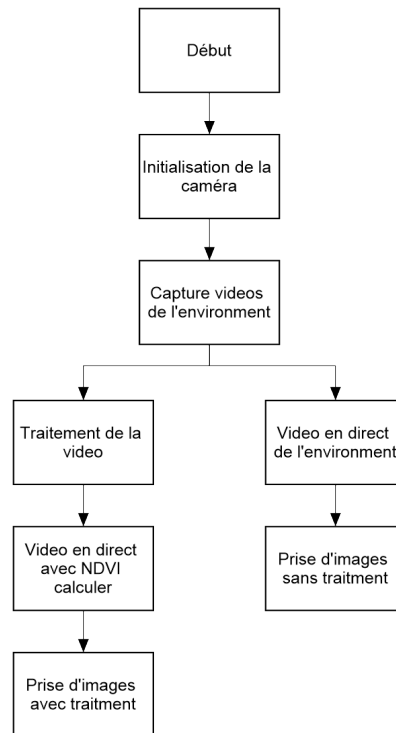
Début

Initialisation de la caméra

Capture videos de l'environment

Traitement de la video

Video en direct avec NDVI calculer

Prise d'images avec traitment

Video en direct de l'environment

Prise d'images sans traitment